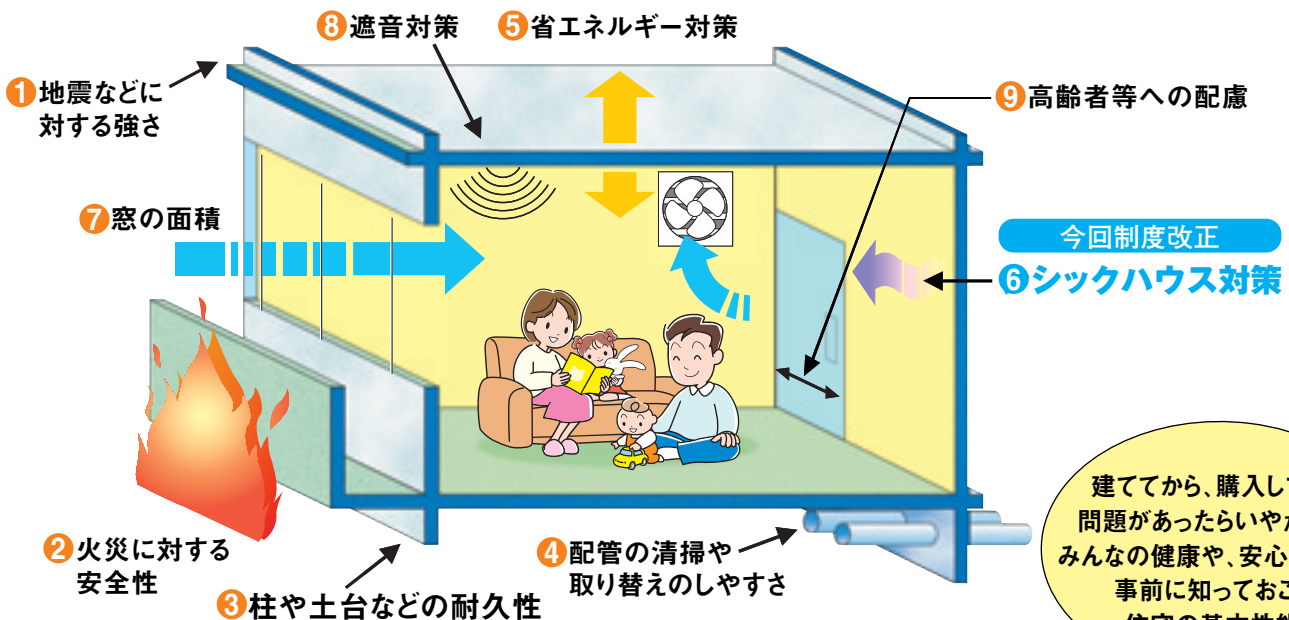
8遮音対策

5省エネルギー対策

1地震などに対する強さ

9高齢者等への配慮

7窓の面積

今回制度改正

6シックハウス対策

2火災に対する安全性

3柱や土台などの耐久性

4配管の清掃や取り替えのしやすさ

建ててから、購入し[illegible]
問題があったらいやか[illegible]
みんなの健康や、安心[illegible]
事前に知っておこ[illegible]
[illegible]